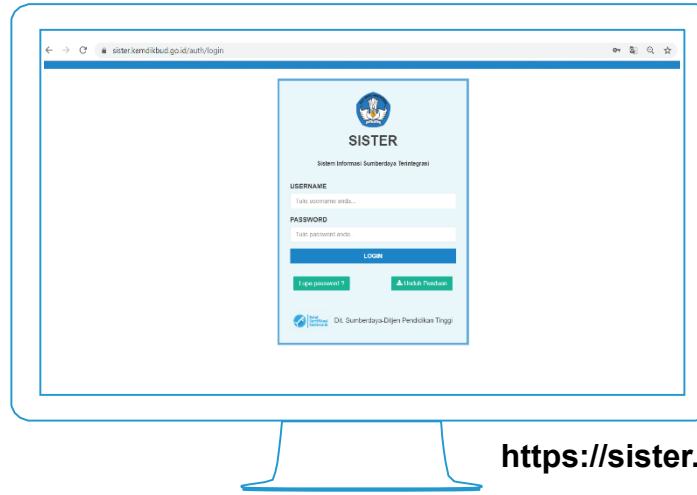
sister.kemdikbud.go.id/auth/login

SISTER

Sistem Informasi Sumberdaya Terintegrasi

USERNAME

Tulis username anda...

PASSWORD

Tulis password anda

LOGIN

Lupa password ?

Unduh Panduan

Dit. Sumberdaya-Ditjen Pendidikan Tinggi

https://sister.